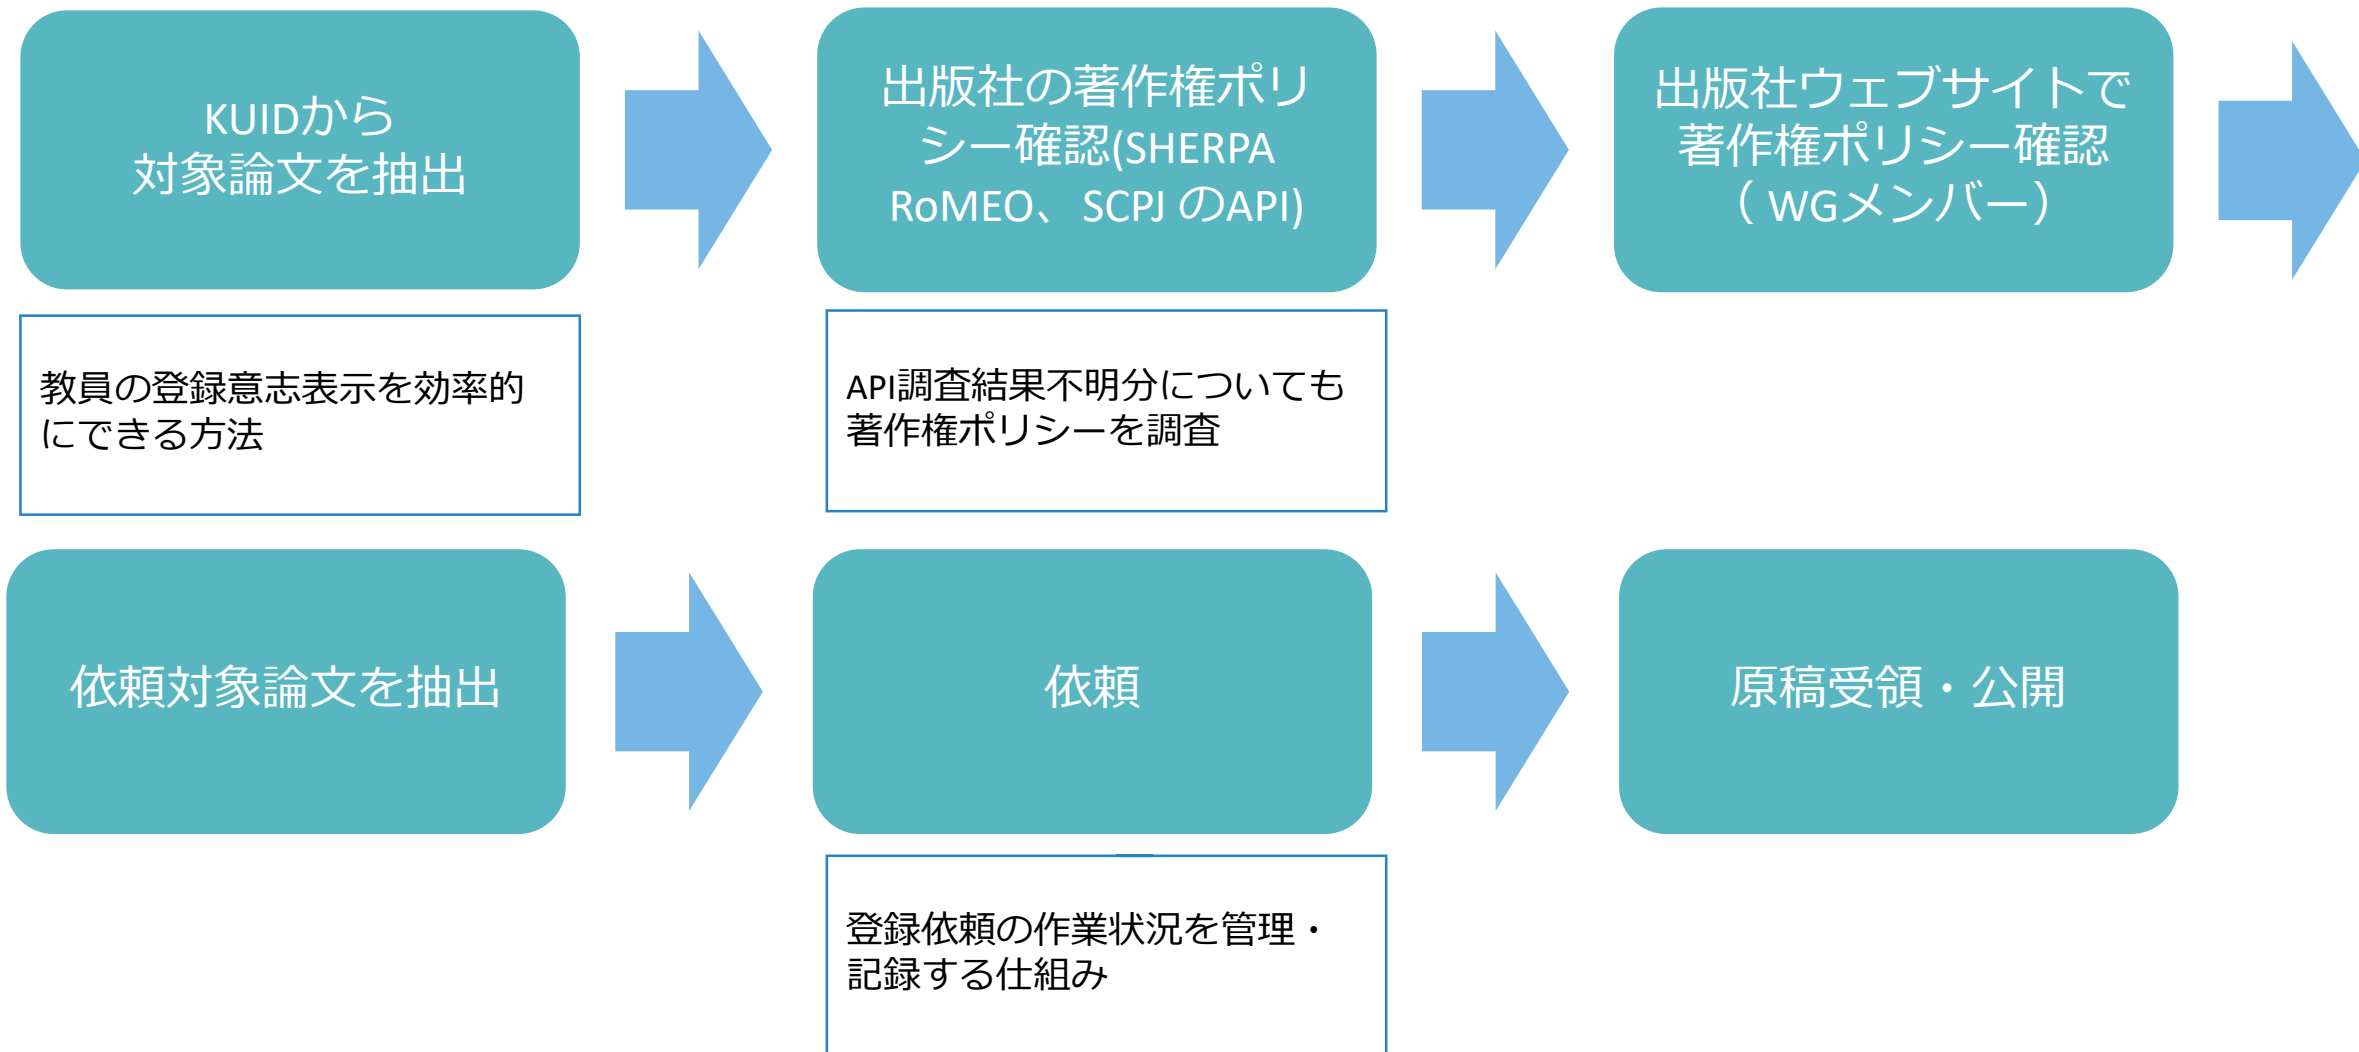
KUIDから
対象論文を抽出

出版社の著作権ポリシー確認(SHERPA RoMEO、SCPJ のAPI)

出版社ウェブサイトで著作権ポリシー確認（WGメンバー）

教員の登録意志表示を効率的にできる方法

API調査結果不明分についても著作権ポリシーを調査

依頼対象論文を抽出

依頼

原稿受領・公開

登録依頼の作業状況を管理・記録する仕組み